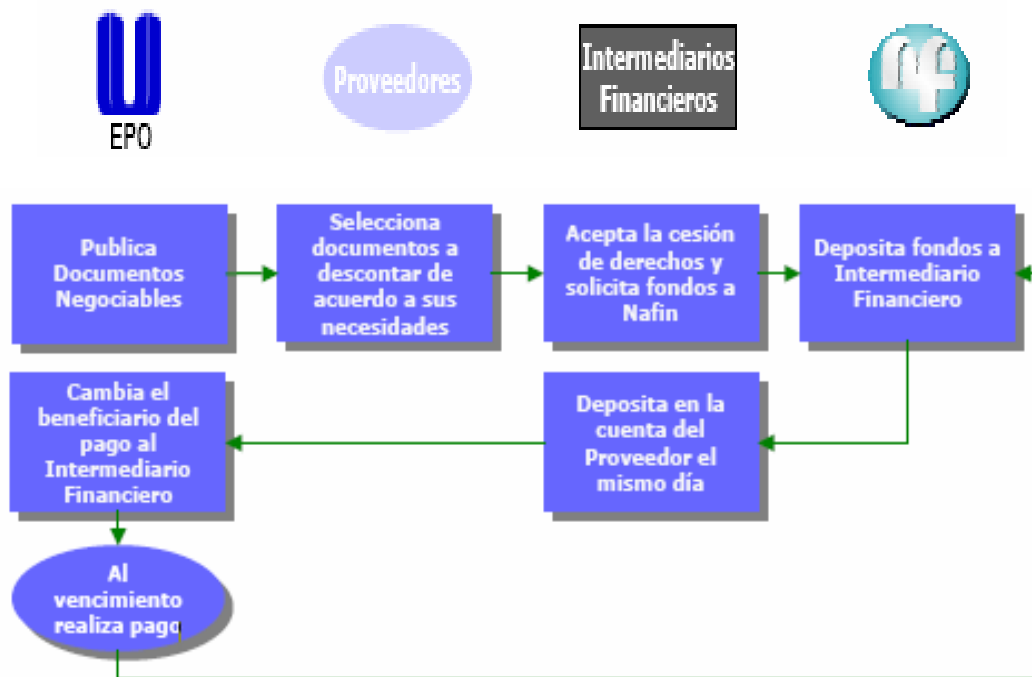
EPO

Proveedores

Intermediarios Financieros

Publica Documentos Negociables

Selecciona documentos a descontar de acuerdo a sus necesidades

Acepta la cesión de derechos y solicita fondos a Nafin

Deposita fondos a Intermediario Financiero

Cambia el beneficiario del pago al Intermediario Financiero

Deposita en la cuenta del Proveedor el mismo día

Al vencimiento realiza pago